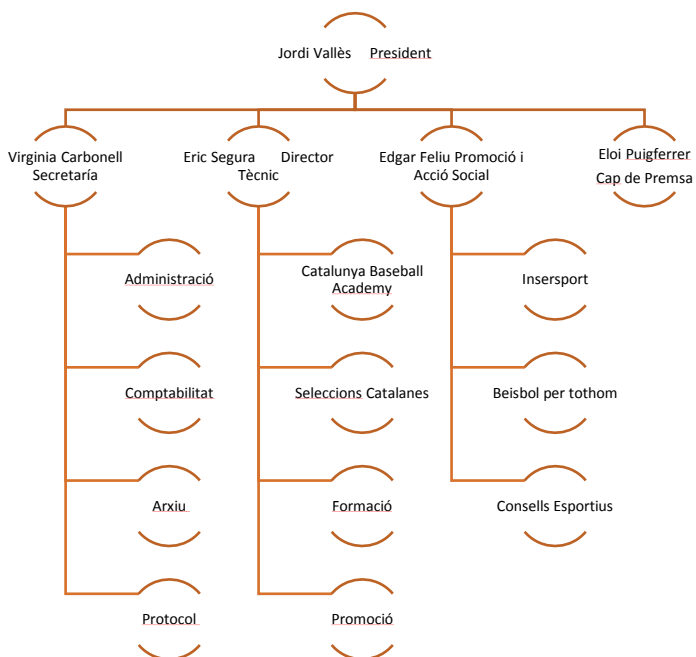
Jordi Vallès President

Virginia Carbonell Secretaría

Eric Segura Director Tècnic

Edgar Feliu Promoció i Acció Social

Eloi Puigferrer Cap de Premsa

Administració

Comptabilitat

Arxiu

Protocol

Catalunya Baseball Academy

Seleccions Catalanes

Formació

Promoció

Insersport

Beisbol per tothom

Consells Esportius